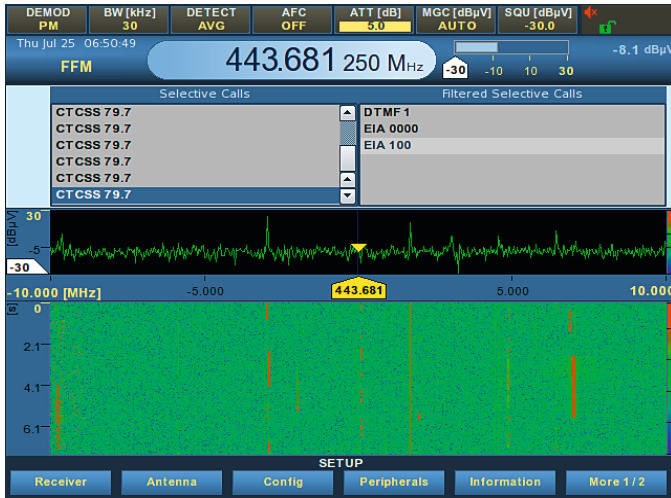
DEMOD PM | BW [kHz] 30 | DETECT AVG | AFC OFF | ATT [dB] 5.0 | MGC [dBµV] AUTO | SQU [dBµV] -30.0

Thu Jul 25 06:50:49

FFM

443.681 250 MHz

-30 -10 10 30

-8.1 dBµV

Selective Calls

CTCSS 79.7
CTCSS 79.7
CTCSS 79.7
CTCSS 79.7
CTCSS 79.7
CTCSS 79.7

Filtered Selective Calls

DTMF 1
EIA 0000
EIA 100

30
[dBµV]
-5
-30

-10.000 [MHz] -5.000 443.681 5.000 10.000

[s] 0
2.1
4.1
6.1

SETUP

Receiver | Antenna | Config | Peripherals | Information | More 1/2